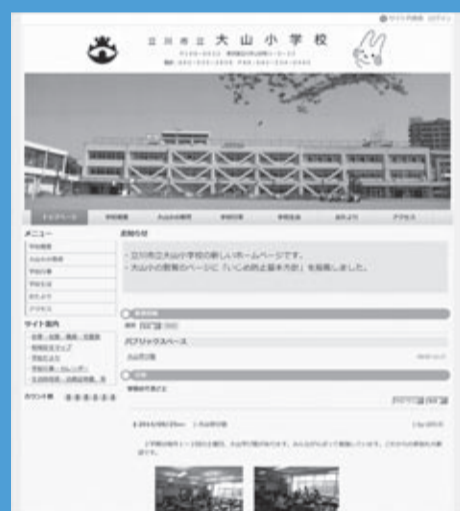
サイト内検索 ログイン

立川市立 大山小学校

〒190-0033 東京都立川市上砂町1-2-3
電話：042-535-3836 FAX：042-534-2066

トップページ　学校概要　大山小の教育　学校行事　学校生活　おたより　アクセス

メニュー
学校概要
大山小の教育
学校行事
学校生活
おたより
アクセス

サイト案内
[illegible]
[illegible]
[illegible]
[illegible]
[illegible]

カウンタ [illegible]

お知らせ
・立川市立大山小学校の新しいホームページです。
・大山小の教育のページに「いじめ防止基本方針」を掲載しました。

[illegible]
パブリックスペース
大山小学校
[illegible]
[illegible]
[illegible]
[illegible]